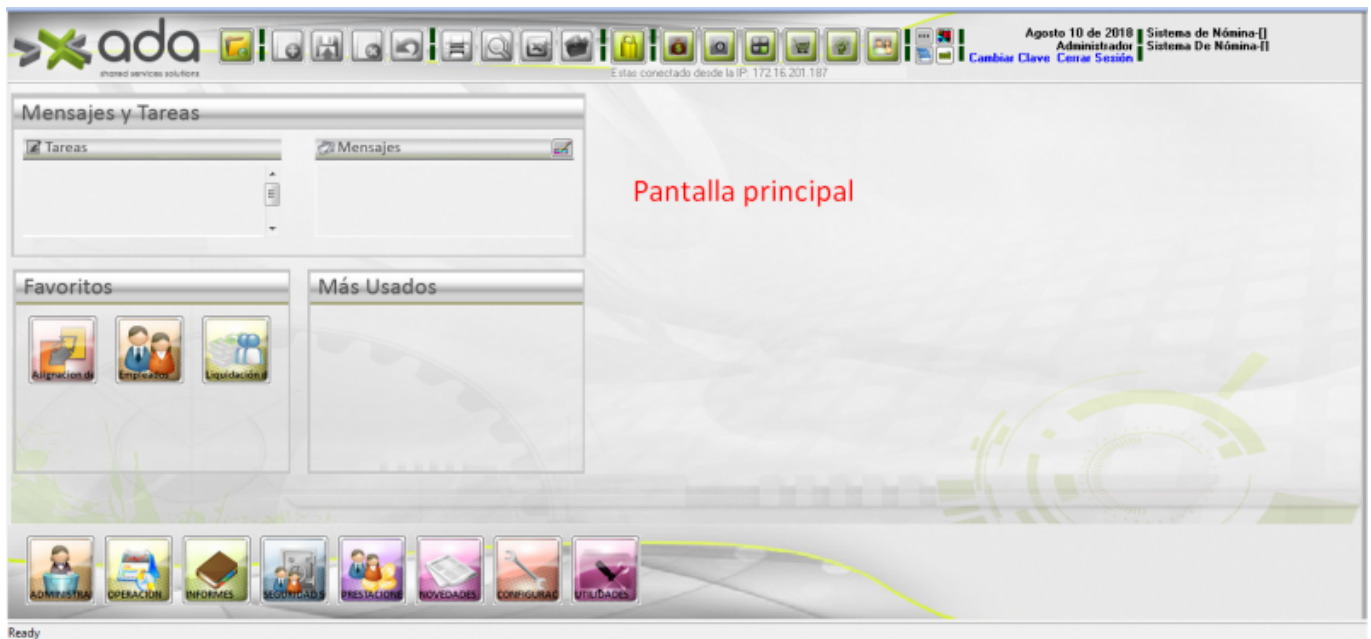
ada
shared services solutions

Estas conectado desde la IP: 172.16.201.187

Agosto 10 de 2018 Sistema de Nómina-[]
Administrador Sistema De Nómina-[]
Cambiar Clave Cerrar Sesión

Mensajes y Tareas

Tareas

Mensajes

Pantalla principal

Favoritos

Más Usados

Asignacion de

Empleados

Liquidación d

ADMINISTRA

OPERACION

INFORMES

SEGURIDAD S

PRESTACIONE

NOVEDADES

CONFIGURAC

UTILIDADES

Ready